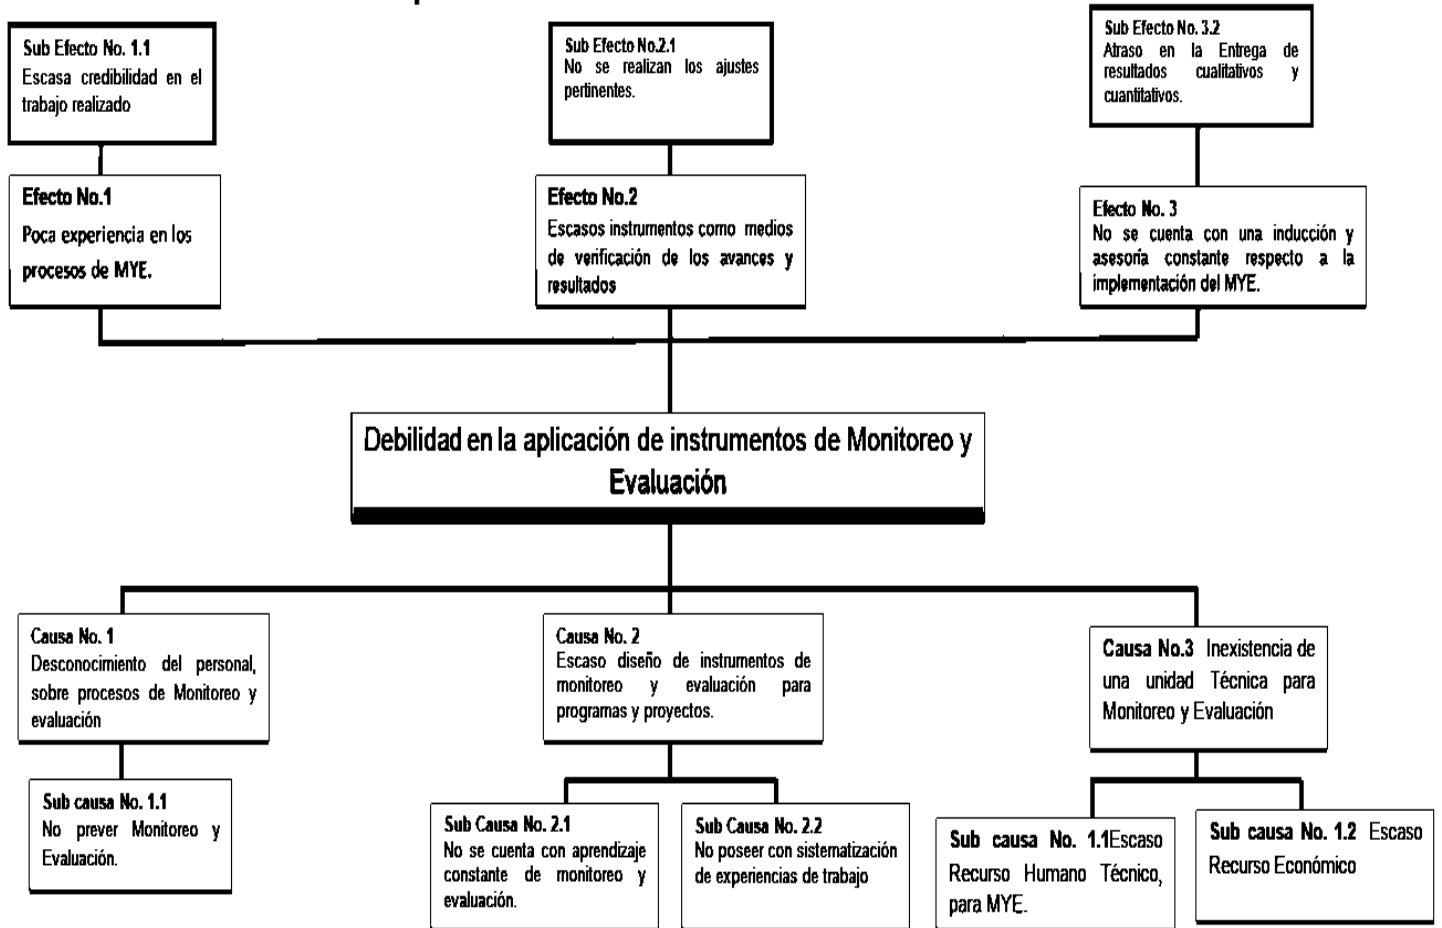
Sub Efecto No. 1.1
Escasa credibilidad en el trabajo realizado

Sub Efecto No.2.1
No se realizan los ajustes pertinentes.

Sub Efecto No. 3.2
Atraso en la Entrega de resultados cualitativos y cuantitativos.

Efecto No.1
Poca experiencia en los procesos de MYE.

Efecto No.2
Escasos instrumentos como medios de verificación de los avances y resultados

Efecto No. 3
No se cuenta con una inducción y asesoría constante respecto a la implementación del MYE.

Debilidad en la aplicación de instrumentos de Monitoreo y Evaluación

Causa No. 1
Desconocimiento del personal, sobre procesos de Monitoreo y evaluación

Causa No. 2
Escaso diseño de instrumentos de monitoreo y evaluación para programas y proyectos.

Causa No.3 Inexistencia de una unidad Técnica para Monitoreo y Evaluación

Sub causa No. 1.1
No prever Monitoreo y Evaluación.

Sub Causa No. 2.1
No se cuenta con aprendizaje constante de monitoreo y evaluación.

Sub Causa No. 2.2
No poseer con sistematización de experiencias de trabajo

Sub causa No. 1.1Escaso Recurso Humano Técnico, para MYE.

Sub causa No. 1.2 Escaso Recurso Económico